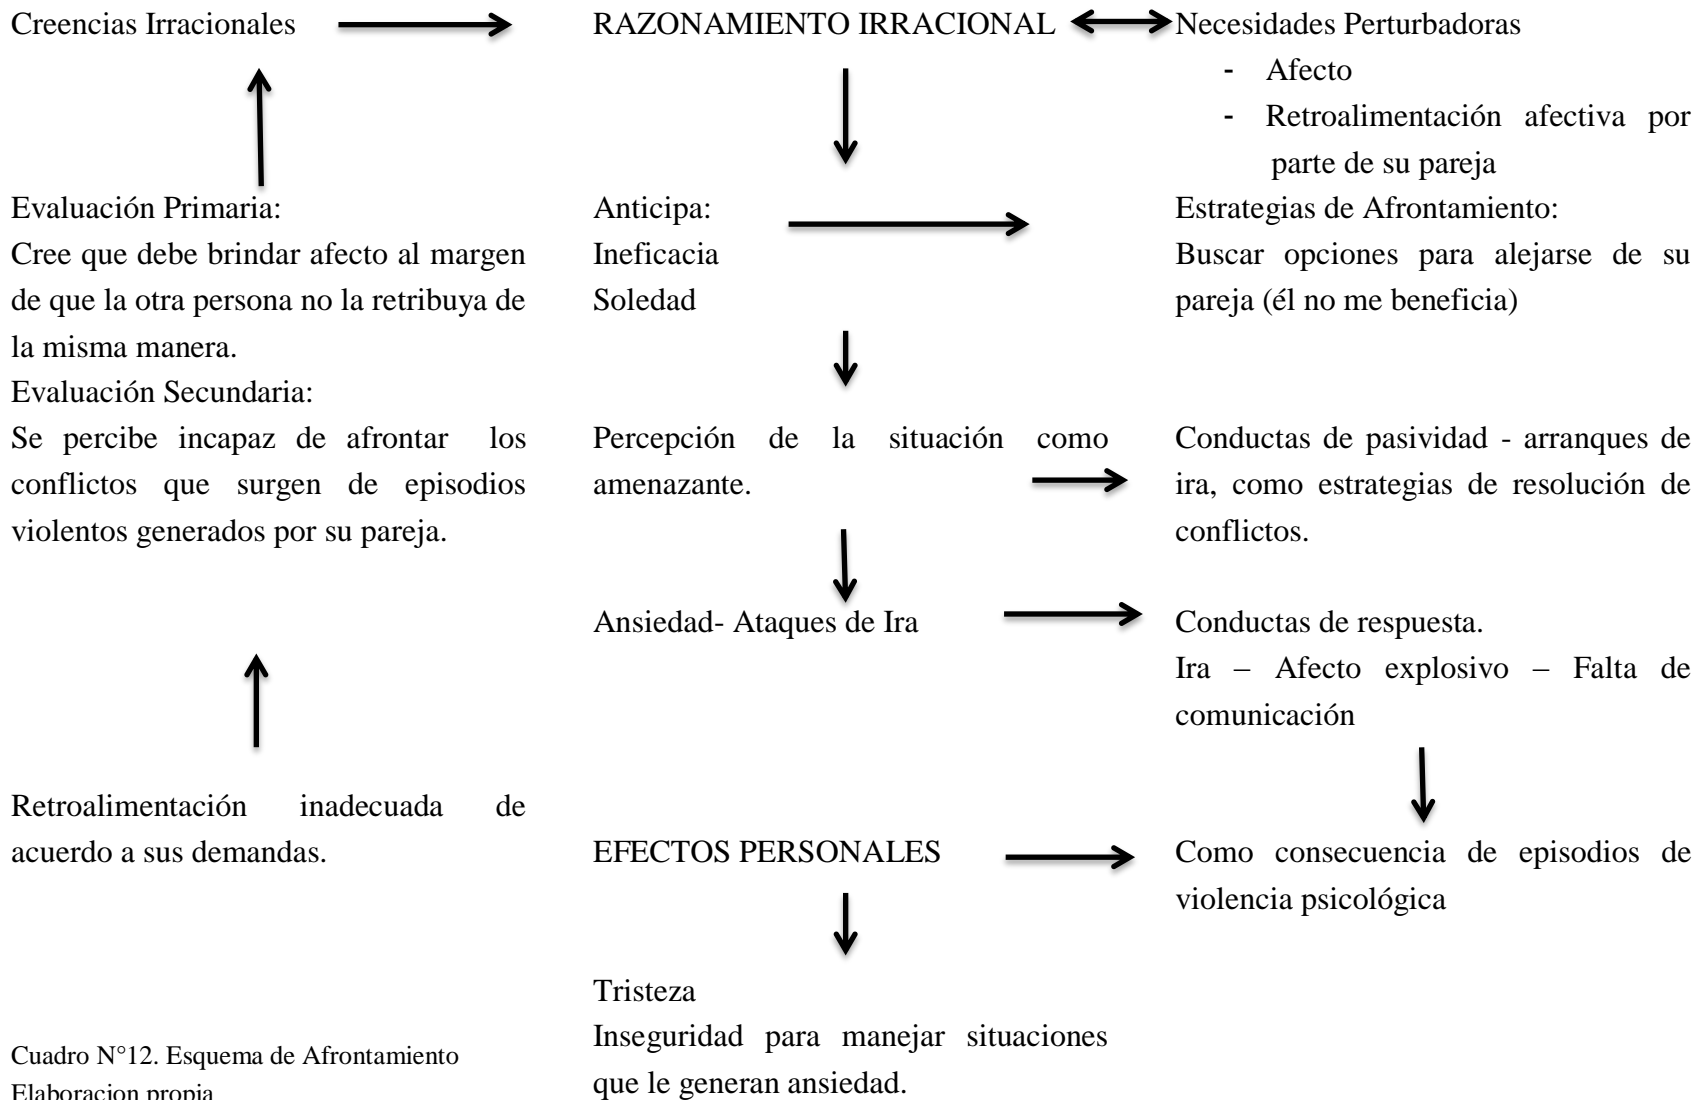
Creencias Irracionales

RAZONAMIENTO IRRACIONAL

Necesidades Perturbadoras
- Afecto
- Retroalimentación afectiva por parte de su pareja

Evaluación Primaria:
Cree que debe brindar afecto al margen de que la otra persona no la retribuya de la misma manera.
Evaluación Secundaria:
Se percibe incapaz de afrontar los conflictos que surgen de episodios violentos generados por su pareja.

Anticipa:
Ineficacia
Soledad

Estrategias de Afrontamiento:
Buscar opciones para alejarse de su pareja (él no me beneficia)

Percepción de la situación como amenazante.

Conductas de pasividad - arranques de ira, como estrategias de resolución de conflictos.

Ansiedad- Ataques de Ira

Conductas de respuesta.
Ira – Afecto explosivo – Falta de comunicación

Retroalimentación inadecuada de acuerdo a sus demandas.

EFECTOS PERSONALES

Como consecuencia de episodios de violencia psicológica

Tristeza
Inseguridad para manejar situaciones que le generan ansiedad.

Cuadro N°12. Esquema de Afrontamiento
Elaboracion propia